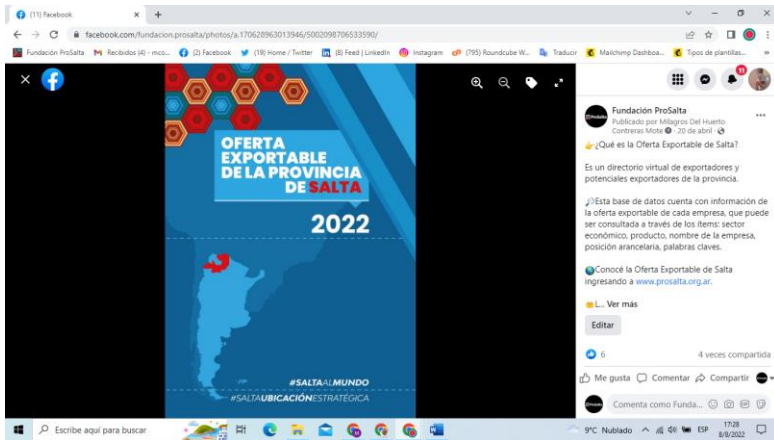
(11) Facebook

facebook.com/fundacion.prosalta/photos/a.170628963013946/5002098706533590/

Fundación ProSalta | Recibidos (4) - mco... | (2) Facebook | (19) Home / Twitter | (8) Feed | LinkedIn | Instagram | (795) Roundcube W... | Traducir | Mailchimp Dashboa... | Tipos de plantillas...

OFERTA EXPORTABLE DE LA PROVINCIA DE SALTA

2022

#SALTAALMUNDO
#SALTAUBICACIÓNESTRATÉGICA

Fundación ProSalta
Publicado por Milagros Del Huerto Contreras Mote · 20 de abril ·

¿Qué es la Oferta Exportable de Salta?

Es un directorio virtual de exportadores y potenciales exportadores de la provincia.

Esta base de datos cuenta con información de la oferta exportable de cada empresa, que puede ser consultada a través de los ítems: sector económico, producto, nombre de la empresa, posición arancelaria, palabras claves.

Conocé la Oferta Exportable de Salta ingresando a www.prosalta.org.ar.

L... Ver más

Editar

6

4 veces compartida

Me gusta | Comentar | Compartir

Comenta como Funda...

Escribe aquí para buscar

9°C Nublado ESP 17:28 8/8/2022